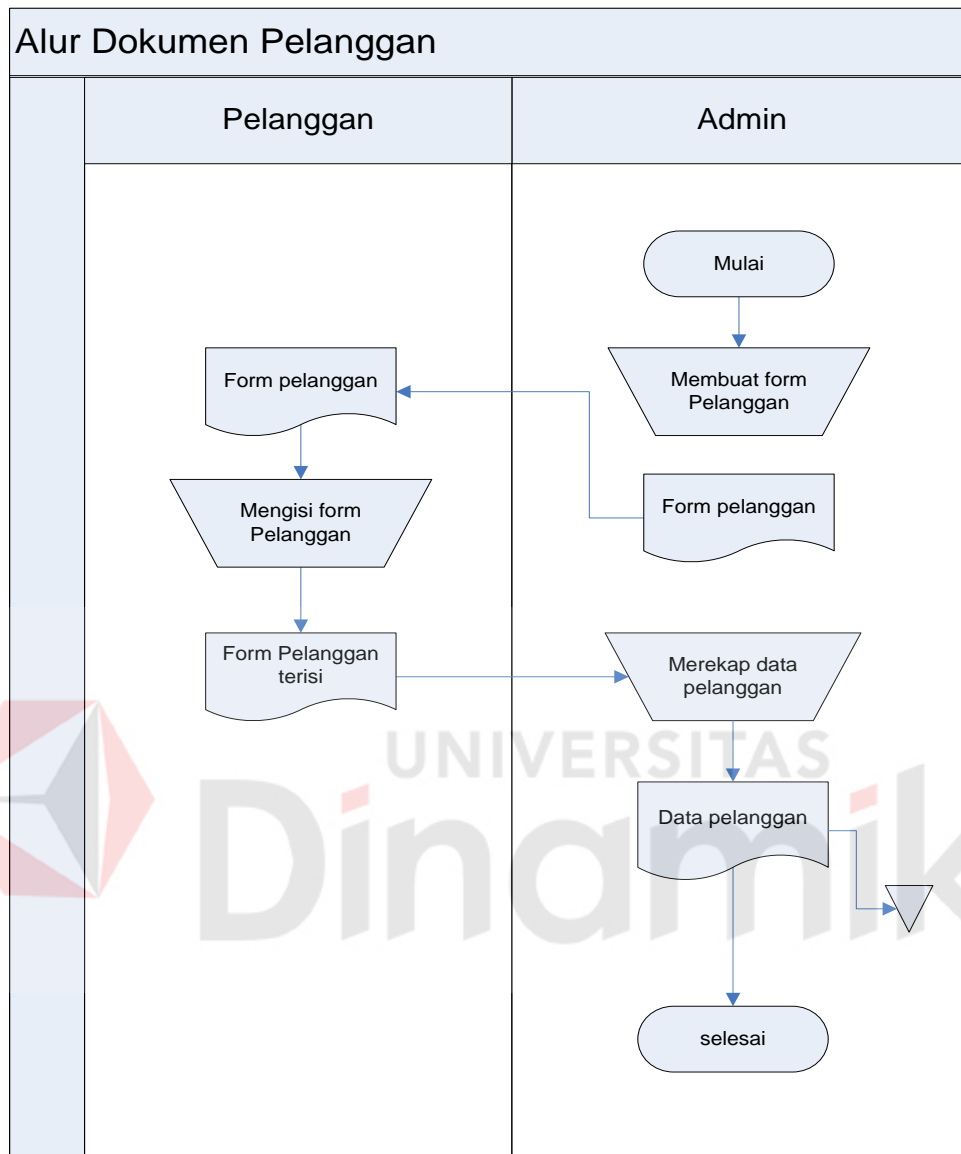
Alur Dokumen Pelanggan

| Pelanggan | Admin |
|---|---|

Mulai

Membuat form Pelanggan

Form pelanggan

Form pelanggan

Mengisi form Pelanggan

Form Pelanggan terisi

Merekap data pelanggan

Data pelanggan

selesai

UNIVERSITAS

Dinamik